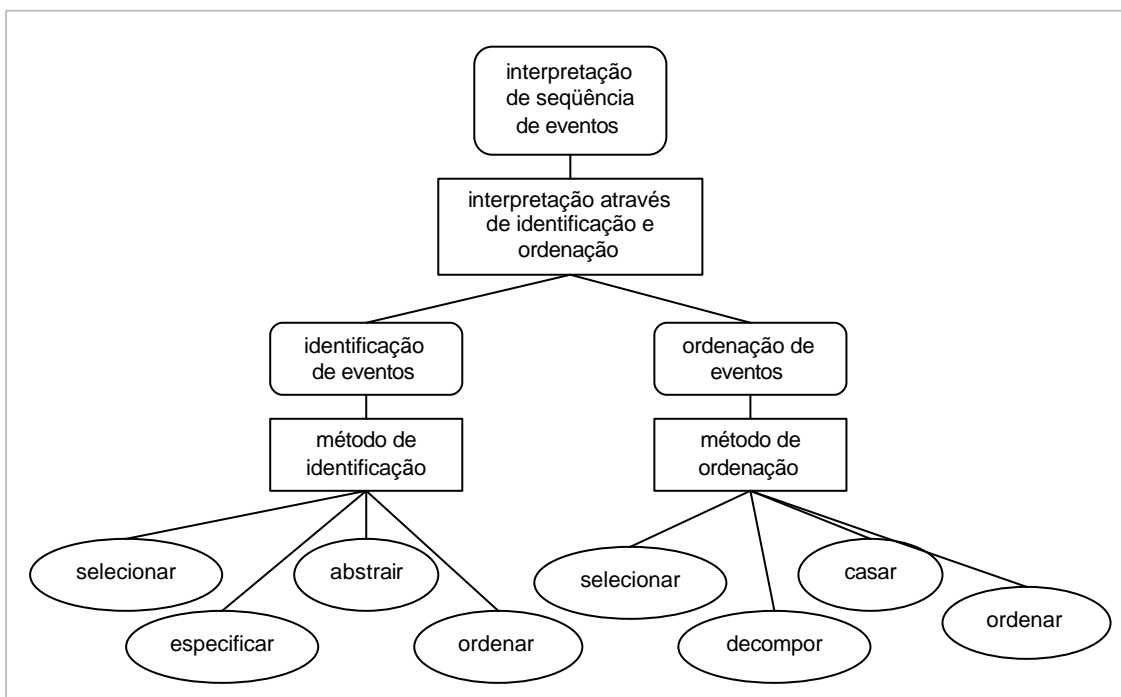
interpretação de seqüência de eventos

interpretação através de identificação e ordenação

identificação de eventos

ordenação de eventos

método de identificação

método de ordenação

selecionar

abstrair

especificar

ordenar

selecionar

casar

decompor

ordenar